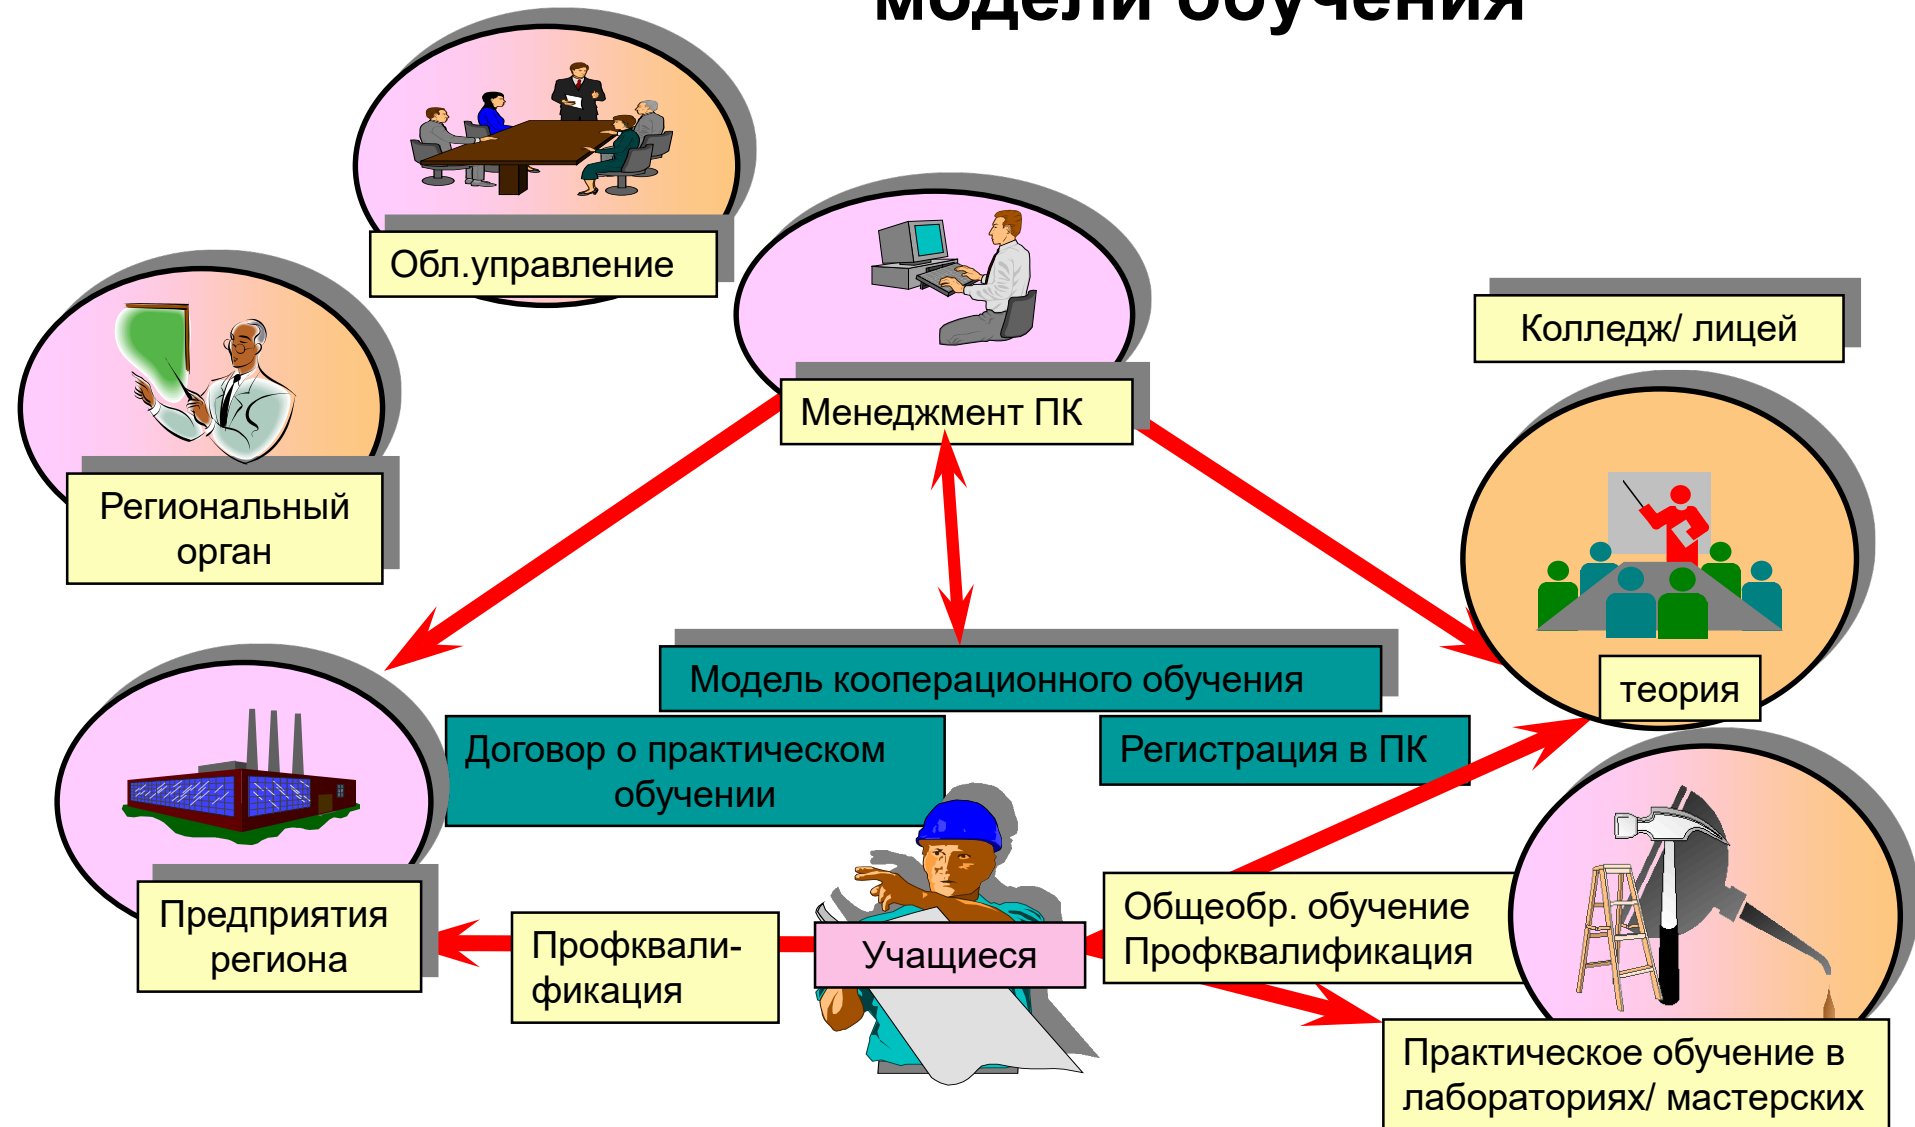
Модели обучения

Обл.управление

Менеджмент ПК

Колледж/ лицей

Региональный орган

теория

Модель кооперационного обучения

Договор о практическом обучении

Регистрация в ПК

Предприятия региона

Профквалификация

Учащиеся

Общеобр. обучение Профквалификация

Практическое обучение в лабораториях/ мастерских